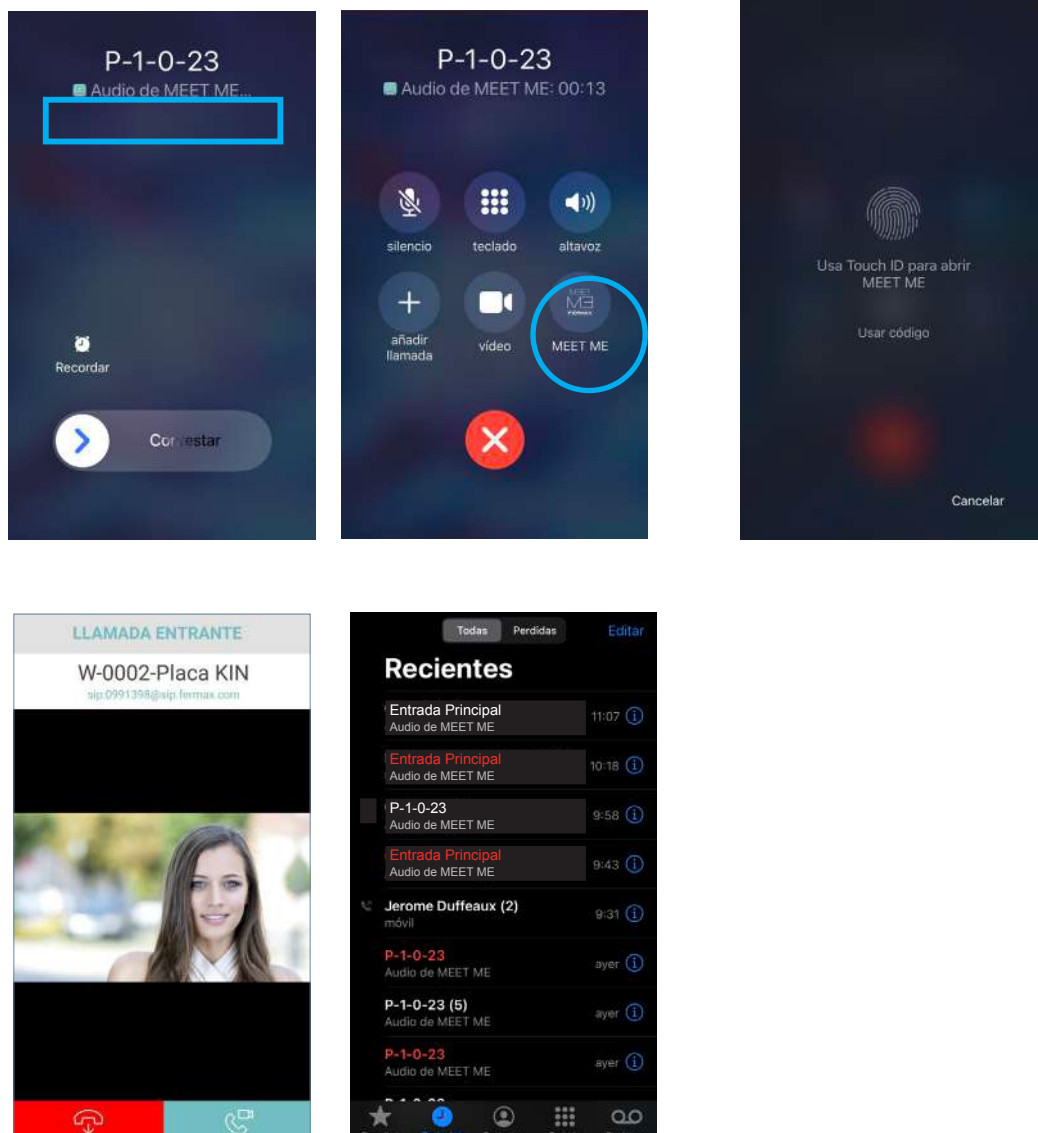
P-1-0-23
Audio de MEET ME...

Recordar

Contestar

P-1-0-23
Audio de MEET ME: 00:13

silencio
teclado
altavoz
añadir llamada
vídeo
MEET ME

Usa Touch ID para abrir MEET ME

Usar código

Cancelar

LLAMADA ENTRANTE
W-0002-Placa KIN
sip:0991398@sip.fermax.com

Todas
Perdidas
Editar

Recientes

Entrada Principal
Audio de MEET ME
11:07

Entrada Principal
Audio de MEET ME
10:18

P-1-0-23
Audio de MEET ME
9:58

Entrada Principal
Audio de MEET ME
9:43

Jerome Duffeaux (2)
móvil
9:31

P-1-0-23
Audio de MEET ME
ayer

P-1-0-23 (5)
Audio de MEET ME
ayer

P-1-0-23
Audio de MEET ME
ayer